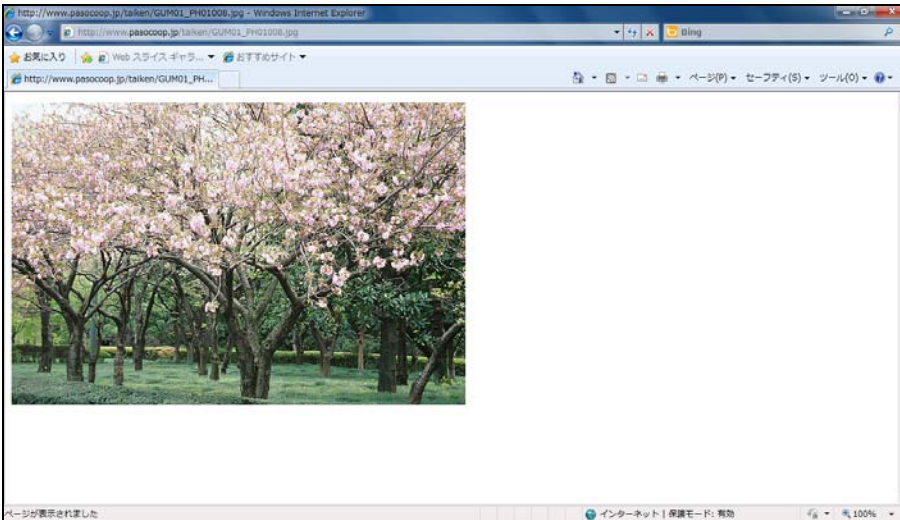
http://www.pasocoop.jp/taiken/GUM01_PH01008.jpg - Windows Internet Explorer

http://www.pasocoop.jp/taiken/GUM01_PH01008.jpg

Bing

お気に入り

Web スライス ギャラ...

おすすめサイト

http://www.pasocoop.jp/taiken/GUM01_PH...

ページ(P) ▾ セーフティ(S) ▾ ツール(O) ▾

ページが表示されました

インターネット | 保護モード: 有効

100%